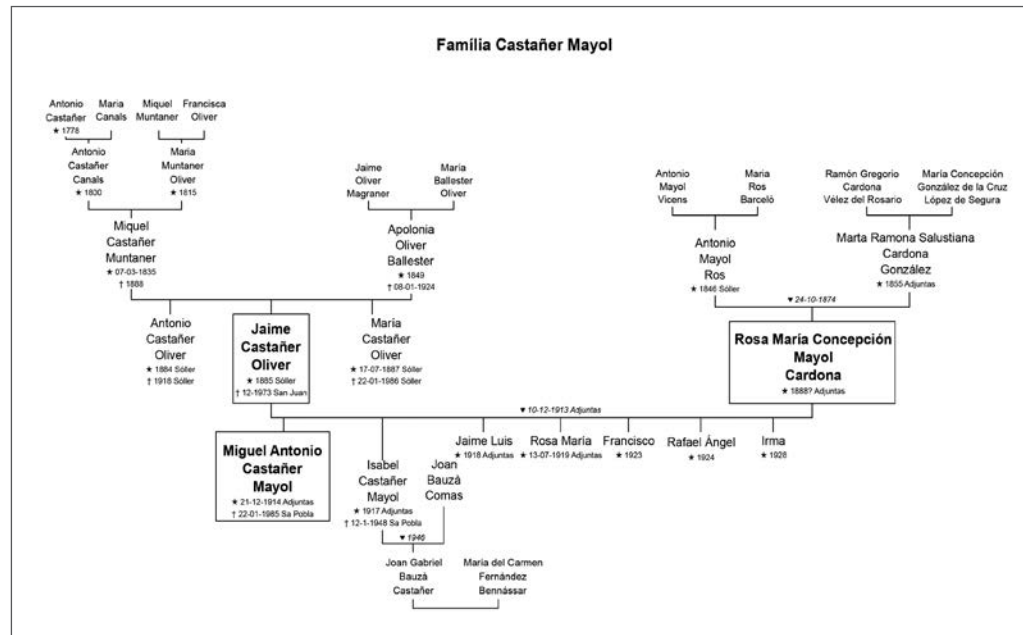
Família Castañer Mayol

Antonio Castañer
★ 1778

Maria Canals

Miquel Muntaner

Francisca Oliver

Antonio Castañer Canals
★ 1800

Maria Muntaner Oliver
★ 1815

Jaime Oliver Magraner

Maria Ballester Oliver

Antonio Mayol Vicens

Maria Ros Barceló

Ramón Gregorio Cardona Vélez del Rosario

María Concepción González de la Cruz López de Segura

Miquel Castañer Muntaner
★ 07-03-1835
† 1888

Apolonia Oliver Ballester
★ 1849
† 08-01-1924

Antonio Mayol Ros
★ 1846 Sóller

Marta Ramona Salustiana Cardona González
★ 1855 Adjuntas

♥ 24-10-1874

Antonio Castañer Oliver
★ 1884 Sóller
† 1918 Sóller

Jaime Castañer Oliver
★ 1885 Sóller
† 12-1973 San Juan

Maria Castañer Oliver
★ 17-07-1887 Sóller
† 22-01-1986 Sóller

Rosa María Concepción Mayol Cardona
★ 1888? Adjuntas

♥ 10-12-1913 Adjuntas

Miguel Antonio Castañer Mayol
★ 21-12-1914 Adjuntas
† 22-01-1985 Sa Pobla

Isabel Castañer Mayol
★ 1917 Adjuntas
† 12-1-1948 Sa Pobla

Joan Bauzá Comas

Jaime Luis
★ 1918 Adjuntas

Rosa María
★ 13-07-1919 Adjuntas

Francisco
★ 1923

Rafael Ángel
★ 1924

Irma
★ 1926

♥ 1946

Joan Gabriel Bauzá Castañer

Maria del Carmen Fernández Bennàssar